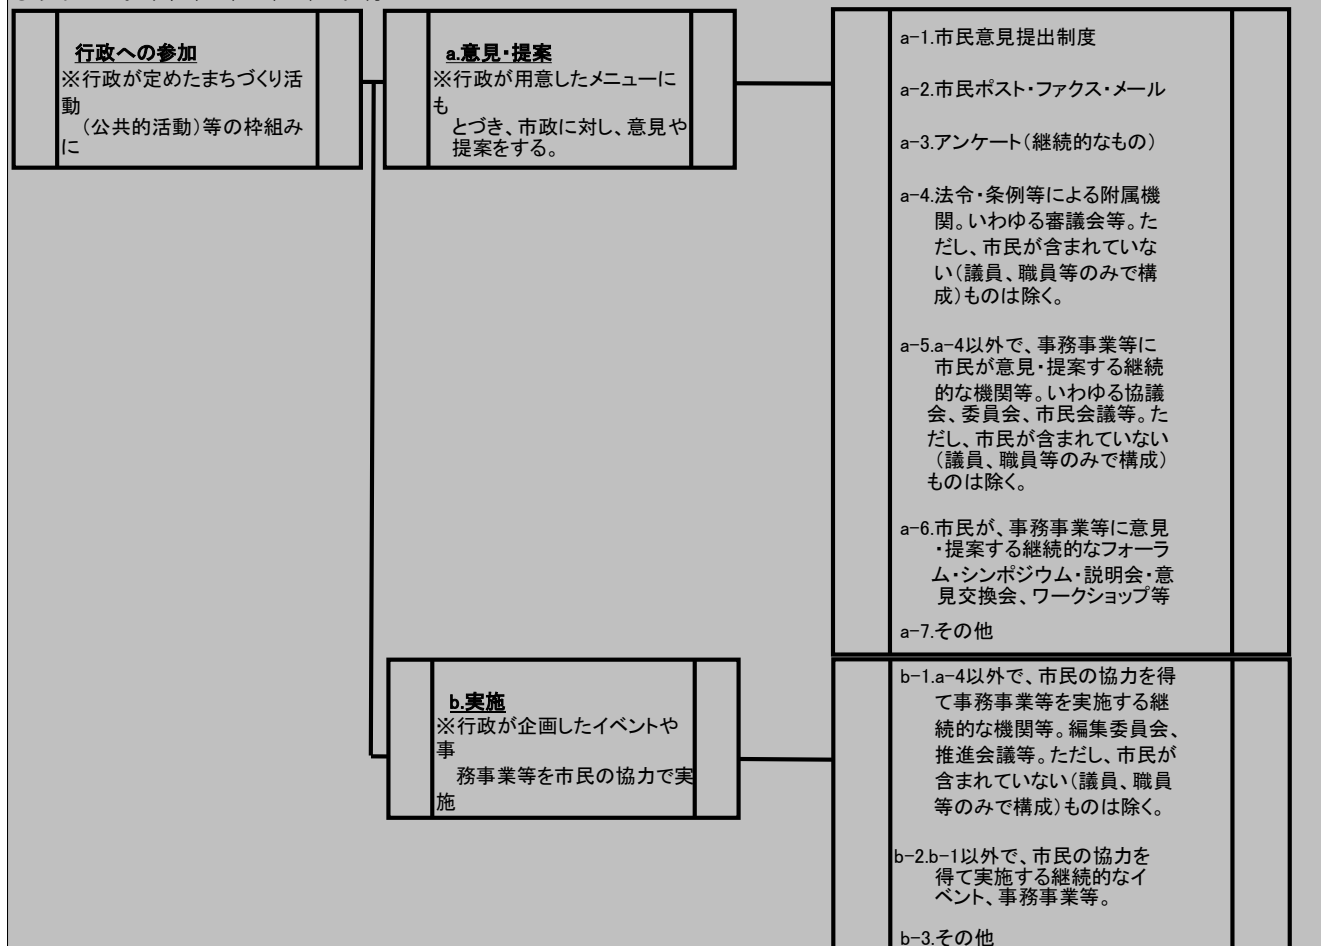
行政への参加
※行政が定めたまちづくり活動
（公共的活動）等の枠組みに

a.意見・提案
※行政が用意したメニューにも
とづき、市政に対し、意見や提案をする。

a-1.市民意見提出制度

a-2.市民ポスト・ファクス・メール

a-3.アンケート（継続的なもの）

a-4.法令・条例等による附属機関。いわゆる審議会等。ただし、市民が含まれていない（議員、職員等のみで構成）ものは除く。

a-5.a-4以外で、事務事業等に市民が意見・提案する継続的な機関等。いわゆる協議会、委員会、市民会議等。ただし、市民が含まれていない（議員、職員等のみで構成）ものは除く。

a-6.市民が、事務事業等に意見・提案する継続的なフォーラム・シンポジウム・説明会・意見交換会、ワークショップ等

a-7.その他

b.実施
※行政が企画したイベントや事
務事業等を市民の協力で実施

b-1.a-4以外で、市民の協力を得て事務事業等を実施する継続的な機関等。編集委員会、推進会議等。ただし、市民が含まれていない（議員、職員等のみで構成）ものは除く。

b-2.b-1以外で、市民の協力を得て実施する継続的なイベント、事務事業等。

b-3.その他